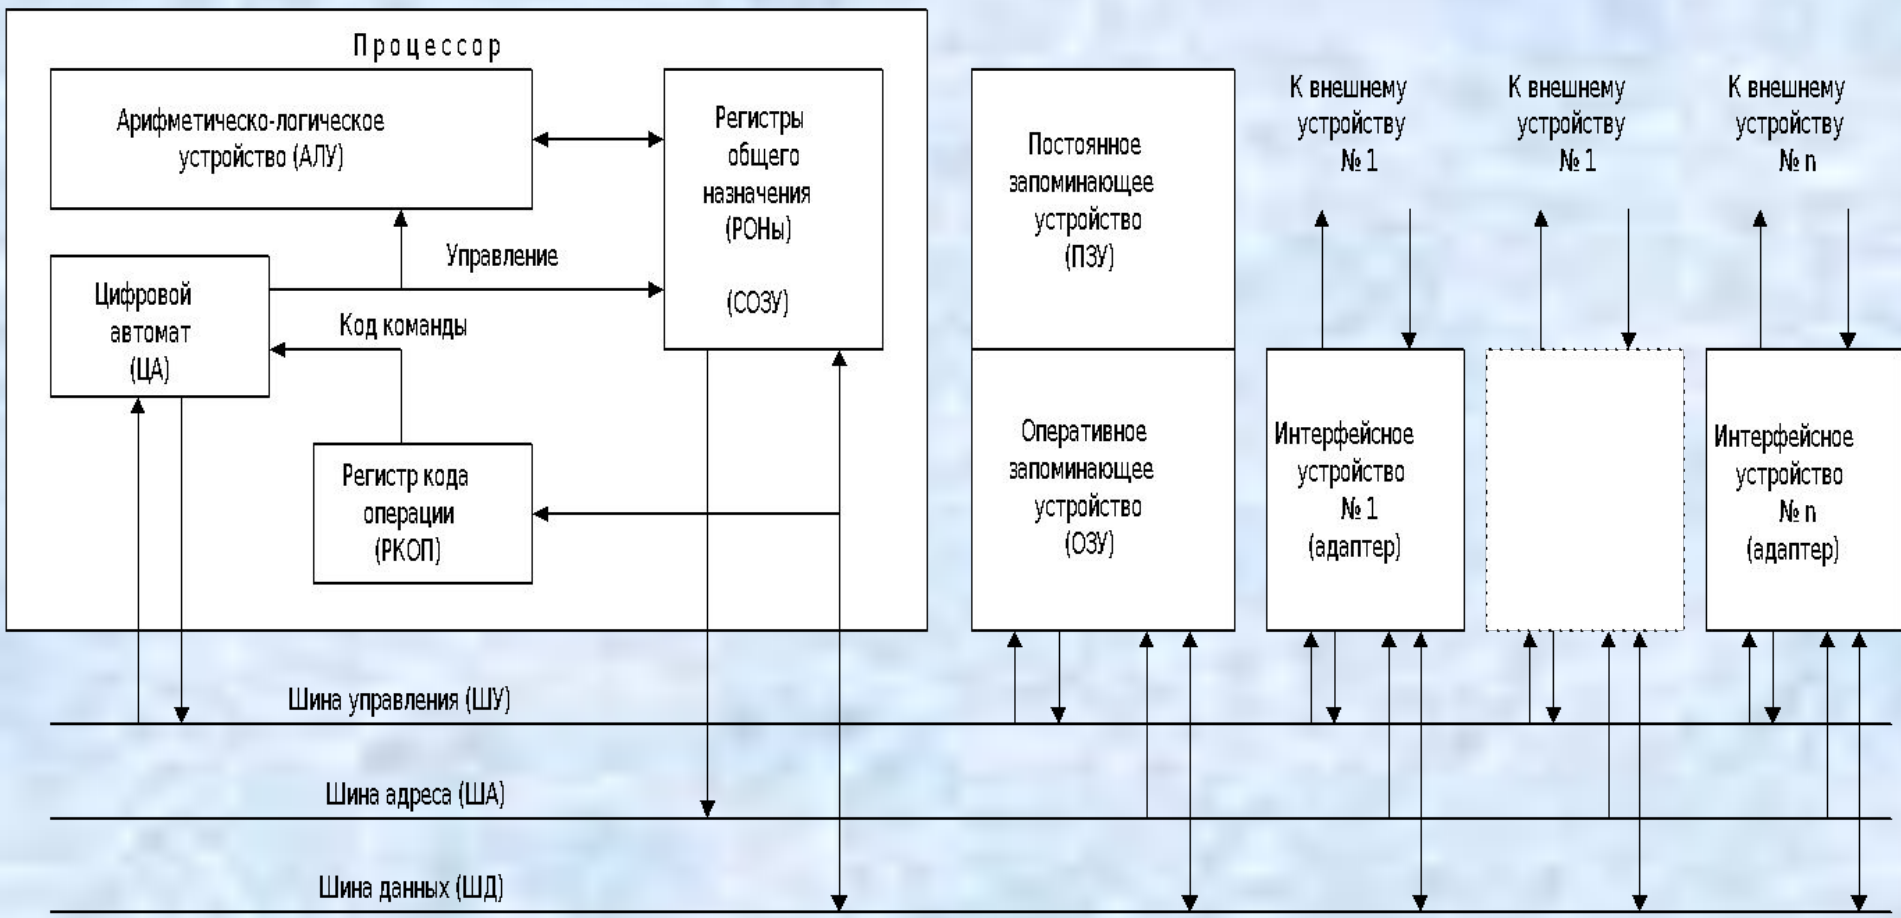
Процессор

Арифметическо-логическое устройство (АЛУ)

Регистры общего назначения (РОНы)

(СОЗУ)

Управление

Цифровой автомат (ЦА)

Код команды

Регистр кода операции (РКОП)

Постоянное запоминающее устройство (ПЗУ)

Оперативное запоминающее устройство (ОЗУ)

К внешнему устройству № 1

К внешнему устройству № 1

К внешнему устройству № n

Интерфейсное устройство № 1 (адаптер)

Интерфейсное устройство № n (адаптер)

Шина управления (ШУ)

Шина адреса (ША)

Шина данных (ШД)